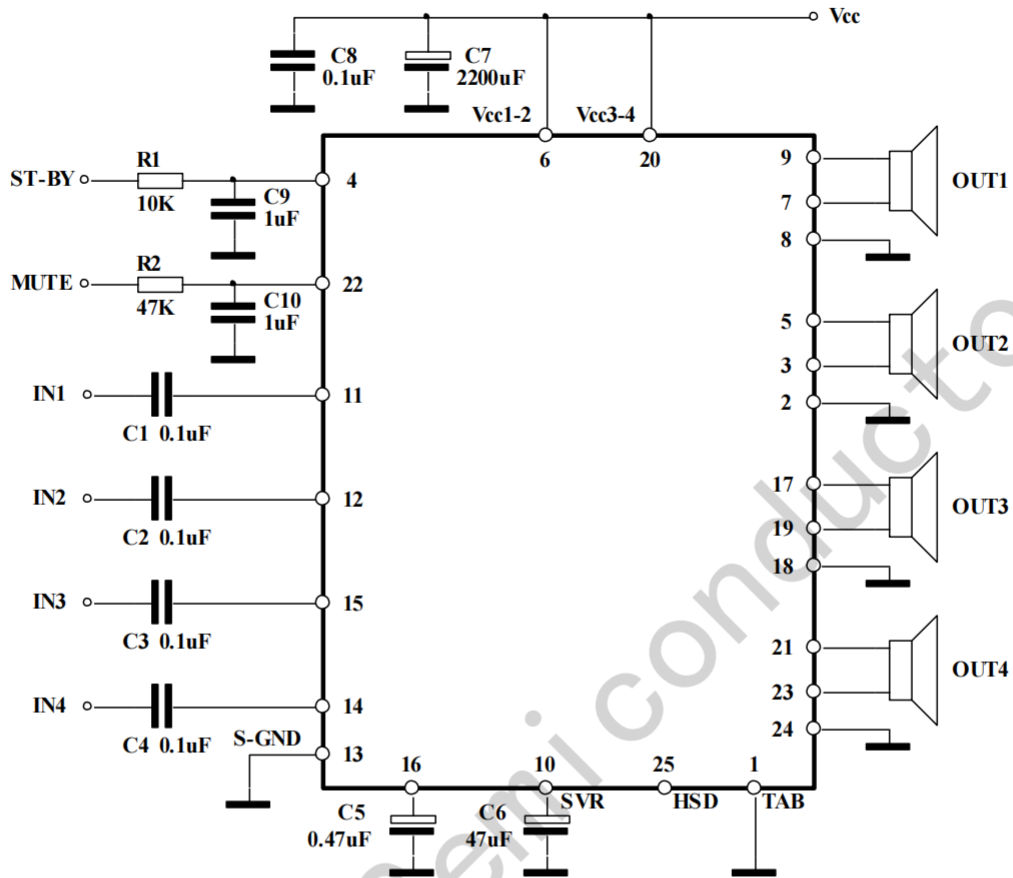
Vcc
C8
0.1uF
C7
2200uF
Vcc1-2
Vcc3-4
6
20
ST-BY
R1
10K
C9
1uF
4
MUTE
R2
47K
C10
1uF
22
IN1
C1 0.1uF
11
IN2
C2 0.1uF
12
IN3
C3 0.1uF
15
IN4
C4 0.1uF
14
S-GND
13
9
7
8
OUT1
5
3
2
OUT2
17
19
18
OUT3
21
23
24
OUT4
16
10
25
1
C5
0.47uF
C6
47uF
SVR
HSD
TAB
semi conducto